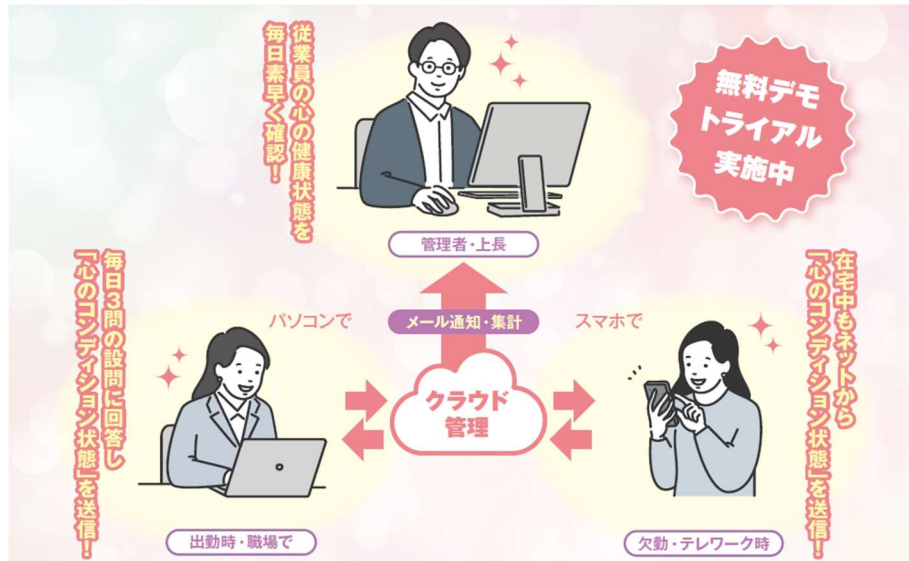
従業員の心の健康状態を毎日素早く確認！

無料デモトライアル実施中

管理者・上長

メール通知・集計

毎日3問の設問に回答し「心のコンディション状態」を送信！

パソコンで

クラウド管理

スマホで

在宅中もネットから「心のコンディション状態」を送信！

出勤時・職場で

欠勤・テレワーク時